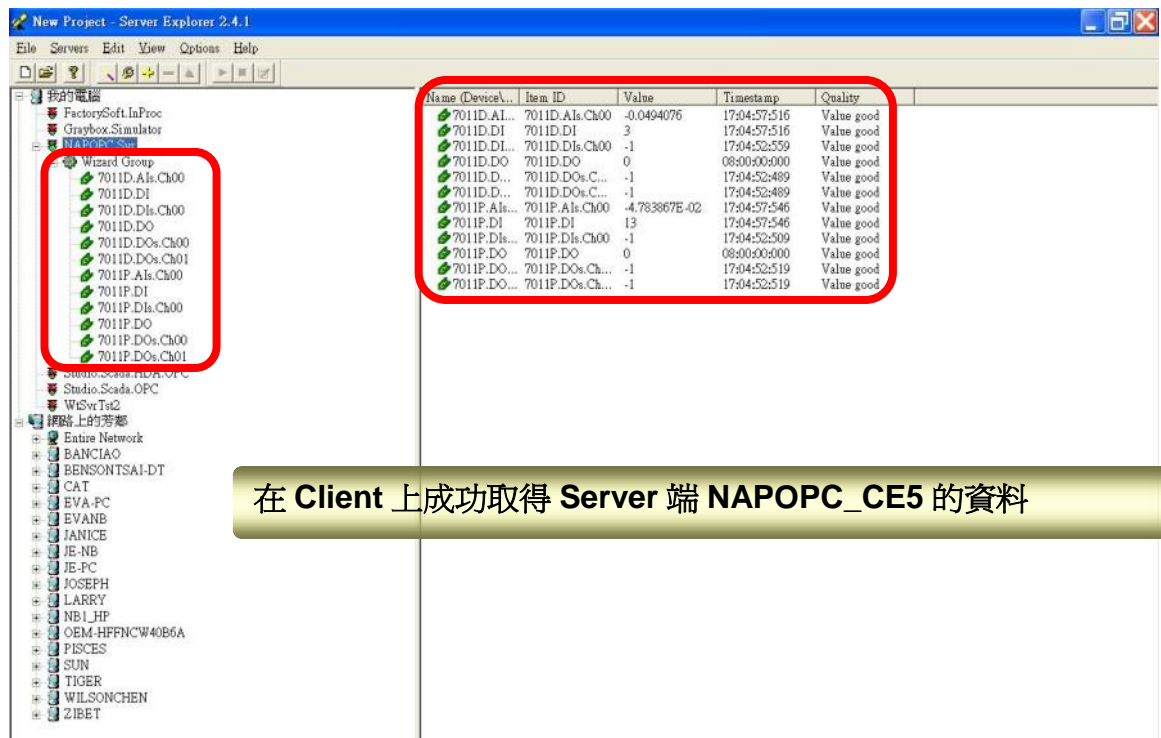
New Project - Server Explorer 2.4.1

File Servers Edit View Options Help

我的電腦
FactorySoft.InProc
Graybox.Simulator
NAPOPC.Svr
Wizard Group
7011D.AIs.Ch00
7011D.DI
7011D.DIs.Ch00
7011D.DO
7011D.DOs.Ch00
7011D.DOs.Ch01
7011P.AIs.Ch00
7011P.DI
7011P.DIs.Ch00
7011P.DO
7011P.DOs.Ch00
7011P.DOs.Ch01
Studio.Scada.HDA.OPC
Studio.Scada.OPC
WtSvrTst2
網路上的芳鄰
Entire Network
BANCIAO
BENSONTSAI-DT
CAT
EVA-PC
EVANB
JANICE
JE-NB
JE-PC
JOSEPH
LARRY
NB1_HP
OEM-HFFNCW40B6A
PISCES
SUN
TIGER
WILSONCHEN
ZIBET

| Name (Device\... | Item ID | Value | Timestamp | Quality |
|---|---|---|---|---|
| 7011D.AI... | 7011D.AIs.Ch00 | -0.0494076 | 17:04:57:516 | Value good |
| 7011D.DI | 7011D.DI | 3 | 17:04:57:516 | Value good |
| 7011D.DI... | 7011D.DIs.Ch00 | -1 | 17:04:52:559 | Value good |
| 7011D.DO | 7011D.DO | 0 | 08:00:00:000 | Value good |
| 7011D.D... | 7011D.DOs.C... | -1 | 17:04:52:489 | Value good |
| 7011D.D... | 7011D.DOs.C... | -1 | 17:04:52:489 | Value good |
| 7011P.AIs... | 7011P.AIs.Ch00 | -4.783867E-02 | 17:04:57:546 | Value good |
| 7011P.DI | 7011P.DI | 13 | 17:04:57:546 | Value good |
| 7011P.DIs... | 7011P.DIs.Ch00 | -1 | 17:04:52:509 | Value good |
| 7011P.DO | 7011P.DO | 0 | 08:00:00:000 | Value good |
| 7011P.DO... | 7011P.DOs.Ch... | -1 | 17:04:52:519 | Value good |
| 7011P.DO... | 7011P.DOs.Ch... | -1 | 17:04:52:519 | Value good |

在 Client 上成功取得 Server 端 NAPOPC_CE5 的資料